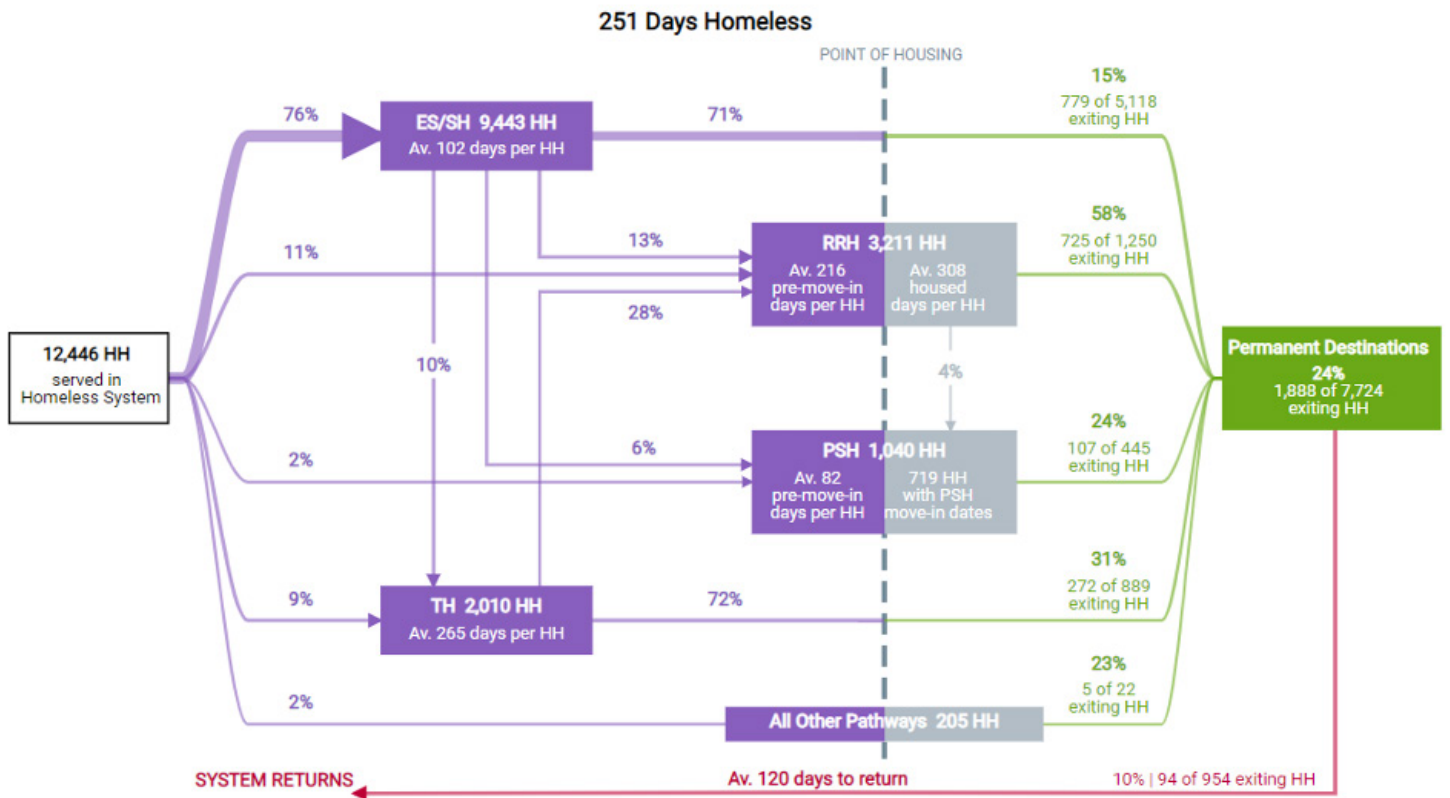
251 Days Homeless

POINT OF HOUSING

12,446 HH
served in
Homeless System

76%

ES/SH 9,443 HH
Av. 102 days per HH

71%

15%
779 of 5,118
exiting HH

11%

13%

RRH 3,211 HH
Av. 216
pre-move-in
days per HH
Av. 308
housed
days per HH

58%
725 of 1,250
exiting HH

28%

10%

4%

Permanent Destinations
24%
1,888 of 7,724
exiting HH

2%

6%

PSH 1,040 HH
Av. 82
pre-move-in
days per HH
719 HH
with PSH
move-in dates

24%
107 of 445
exiting HH

9%

TH 2,010 HH
Av. 265 days per HH

72%

31%
272 of 889
exiting HH

2%

All Other Pathways 205 HH

23%
5 of 22
exiting HH

SYSTEM RETURNS

Av. 120 days to return

10% | 94 of 954 exiting HH